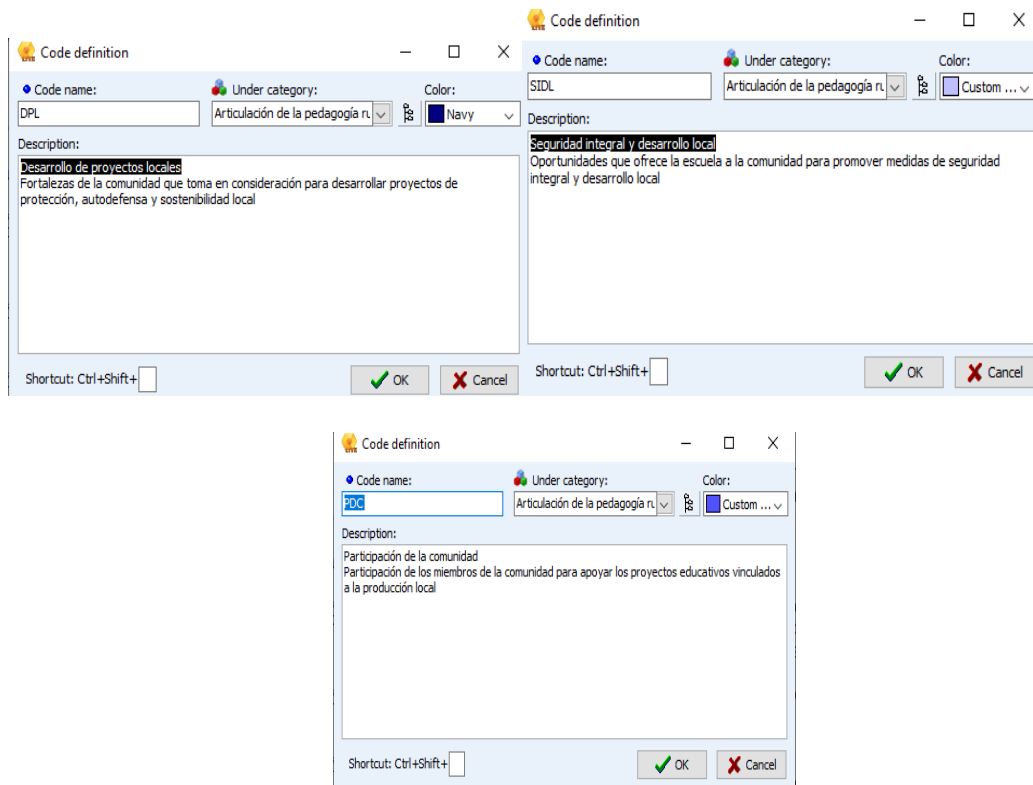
Code definition

Code name:
DPL

Under category:
Articulación de la pedagogía ru

Color:
Navy

Description:
Desarrollo de proyectos locales
Fortalezas de la comunidad que toma en consideración para desarrollar proyectos de protección, autodefensa y sostenibilidad local

Shortcut: Ctrl+Shift+

OK

Cancel

Code definition

Code name:
SIDL

Under category:
Articulación de la pedagogía ru

Color:
Custom ...

Description:
Seguridad integral y desarrollo local
Oportunidades que ofrece la escuela a la comunidad para promover medidas de seguridad integral y desarrollo local

Shortcut: Ctrl+Shift+

OK

Cancel

Code definition

Code name:
PDC

Under category:
Articulación de la pedagogía ru

Color:
Custom ...

Description:
Participación de la comunidad
Participación de los miembros de la comunidad para apoyar los proyectos educativos vinculados a la producción local

Shortcut: Ctrl+Shift+

OK

Cancel